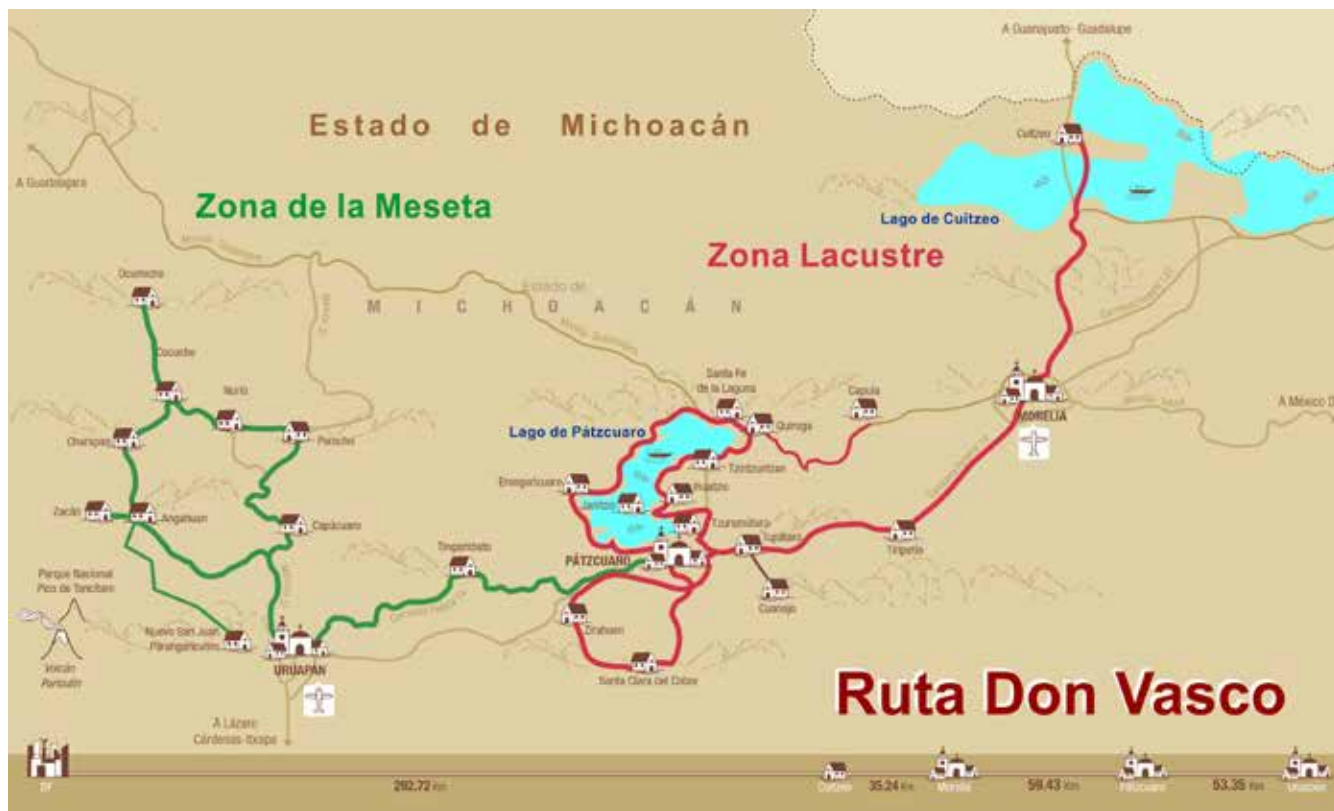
Estado de Michoacán

Zona de la Meseta

Zona Lacustre

Lago de Cuitzeo

Lago de Pátzcuaro

A Guanajuato- Guadalupe

Cuitzeo

A Guadalajara

M I C H O A C Á N

Estado de

Ocumicho

Cocucho

Nurio

Charapan

Paracho

Zacán

Angahuan

Capácuaro

Parque Nacional Pico de Tancítaro

Volcán Paricutín

Nuevo San Juan Parangaricutiro

URUAPAN

A Lázaro Cárdenas- Ixtapa

Tingambato

PÁTZCUARO

Santa Fe de la Laguna

Quiroga

Capula

MORELIA

A México D

Erongarícuaro

Tzintzuntzan

Janitzio

Ihuatzio

Tzurumútaro

Lupitaro

Tiripetío

Cuanajo

Ziracuaretiro

Santa Clara del Cobre

Ruta Don Vasco

DF

292.72 Km

Cuitzeo

35.24 Km

Morelia

59.43 Km

Pátzcuaro

53.35 Km

Uruapan